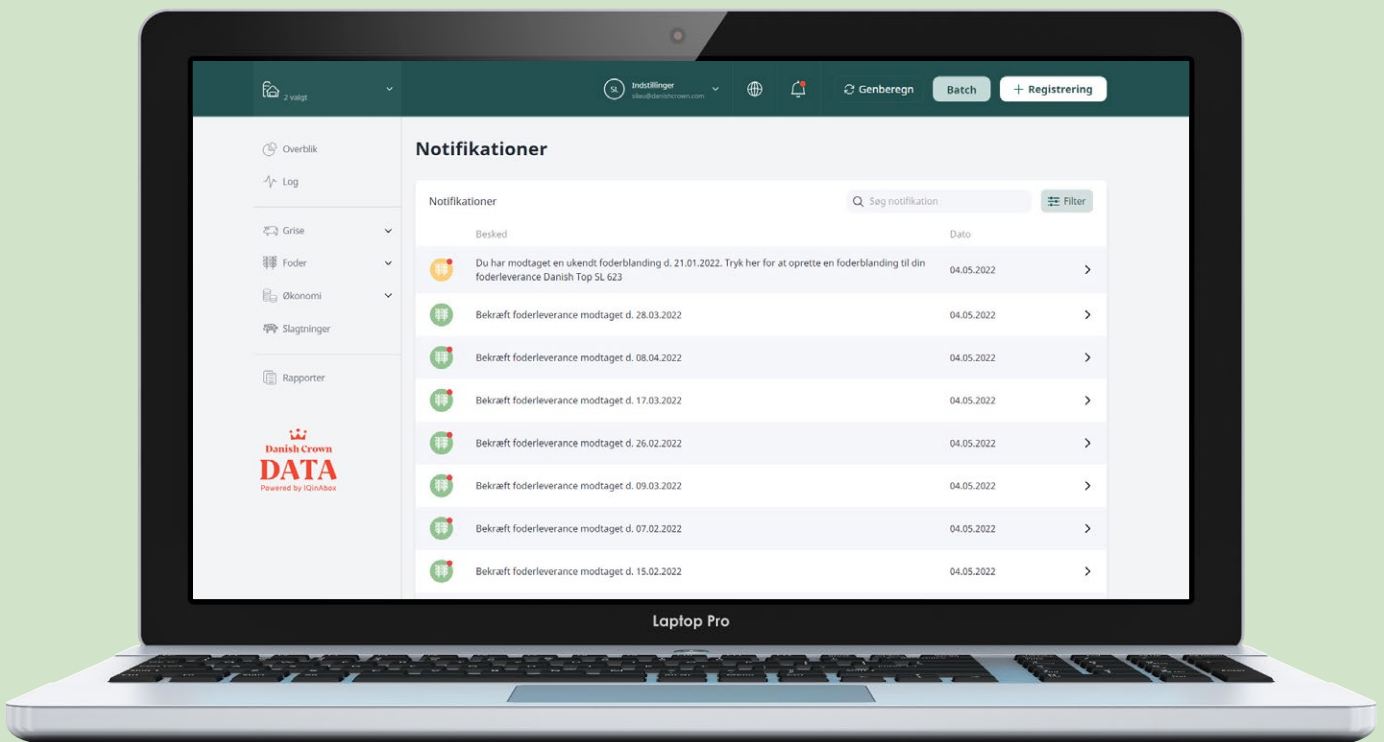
2 valgt

SL Indstillinger silau@danishcrown.com

Genberegn

Batch

+ Registrering

Overblik

Log

Grise

Foder

Økonomi

Slagtninger

Rapporter

Danish Crown
DATA
Powered by IQinAbox

Notifikationer

Notifikationer

Søg notifikation

Filter

| Besked | Dato |
|---|---|
| Du har modtaget en ukendt foderblanding d. 21.01.2022. Tryk her for at oprette en foderblanding til din foderleverance Danish Top SL 623 | 04.05.2022 |
| Bekræft foderleverance modtaget d. 28.03.2022 | 04.05.2022 |
| Bekræft foderleverance modtaget d. 08.04.2022 | 04.05.2022 |
| Bekræft foderleverance modtaget d. 17.03.2022 | 04.05.2022 |
| Bekræft foderleverance modtaget d. 26.02.2022 | 04.05.2022 |
| Bekræft foderleverance modtaget d. 09.03.2022 | 04.05.2022 |
| Bekræft foderleverance modtaget d. 07.02.2022 | 04.05.2022 |
| Bekræft foderleverance modtaget d. 15.02.2022 | 04.05.2022 |

Laptop Pro